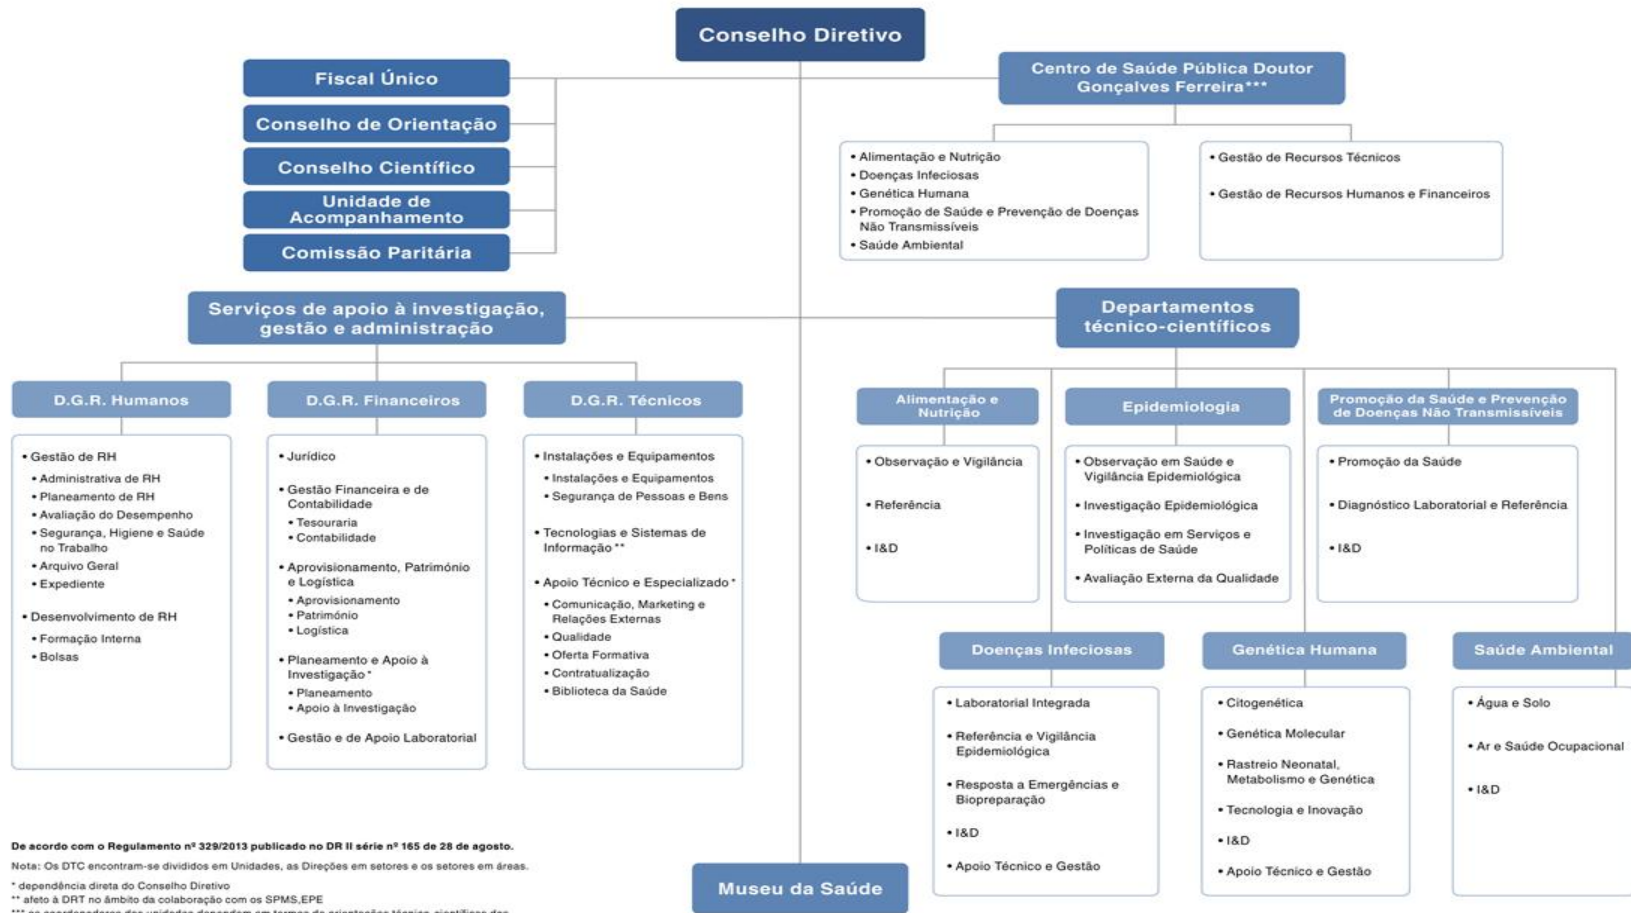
Conselho Diretivo

Fiscal Único

Conselho de Orientação

Conselho Científico

Unidade de Acompanhamento

Comissão Paritária

Centro de Saúde Pública Doutor Gonçalves Ferreira***

• Alimentação e Nutrição
• Doenças Infeciosas
• Genética Humana
• Promoção de Saúde e Prevenção de Doenças Não Transmissíveis
• Saúde Ambiental

• Gestão de Recursos Técnicos
• Gestão de Recursos Humanos e Financeiros

Serviços de apoio à investigação, gestão e administração

Departamentos técnico-científicos

D.G.R. Humanos

• Gestão de RH
• Administrativa de RH
• Planeamento de RH
• Avaliação do Desempenho
• Segurança, Higiene e Saúde no Trabalho
• Arquivo Geral
• Expediente
• Desenvolvimento de RH
• Formação Interna
• Bolsas

D.G.R. Financeiros

• Jurídico
• Gestão Financeira e de Contabilidade
• Tesouraria
• Contabilidade
• Aprovisionamento, Património e Logística
• Aprovisionamento
• Património
• Logística
• Planeamento e Apoio à Investigação*
• Planeamento
• Apoio à Investigação
• Gestão e de Apoio Laboratorial

D.G.R. Técnicos

• Instalações e Equipamentos
• Instalações e Equipamentos
• Segurança de Pessoas e Bens
• Tecnologias e Sistemas de Informação**
• Apoio Técnico e Especializado*
• Comunicação, Marketing e Relações Externas
• Qualidade
• Oferta Formativa
• Contratualização
• Biblioteca da Saúde

Alimentação e Nutrição

• Observação e Vigilância
• Referência
• I&D

Epidemiologia

• Observação em Saúde e Vigilância Epidemiológica
• Investigação Epidemiológica
• Investigação em Serviços e Políticas de Saúde
• Avaliação Externa da Qualidade

Promoção da Saúde e Prevenção de Doenças Não Transmissíveis

• Promoção da Saúde
• Diagnóstico Laboratorial e Referência
• I&D

Doenças Infeciosas

• Laboratorial Integrada
• Referência e Vigilância Epidemiológica
• Resposta a Emergências e Biopreparação
• I&D
• Apoio Técnico e Gestão

Genética Humana

• Citogenética
• Genética Molecular
• Rastreio Neonatal, Metabolismo e Genética
• Tecnologia e Inovação
• I&D
• Apoio Técnico e Gestão

Saúde Ambiental

• Água e Solo
• Ar e Saúde Ocupacional
• I&D

De acordo com o Regulamento nº 329/2013 publicado no DR II série nº 165 de 28 de agosto.

Nota: Os DTC encontram-se divididos em Unidades, as Direções em setores e os setores em áreas.

* dependência direta do Conselho Diretivo
** afeto à DRT no âmbito da colaboração com os SPMS,EPE
*** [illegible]

Museu da Saúde